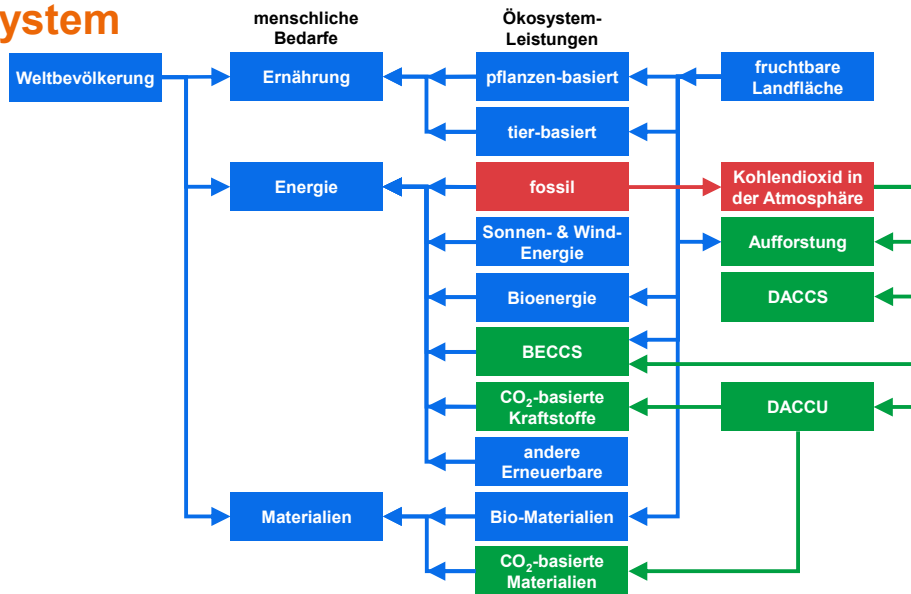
ystem

menschliche Bedarfe

Ökosystem-Leistungen

Weltbevölkerung

Ernährung

pflanzen-basiert

fruchtbare Landfläche

tier-basiert

Energie

fossil

Kohlendioxid in der Atmosphäre

Sonnen- & Wind-Energie

Aufforstung

Bioenergie

DACCS

BECCS

$CO_2$-basierte Kraftstoffe

DACCU

andere Erneuerbare

Materialien

Bio-Materialien

$CO_2$-basierte Materialien